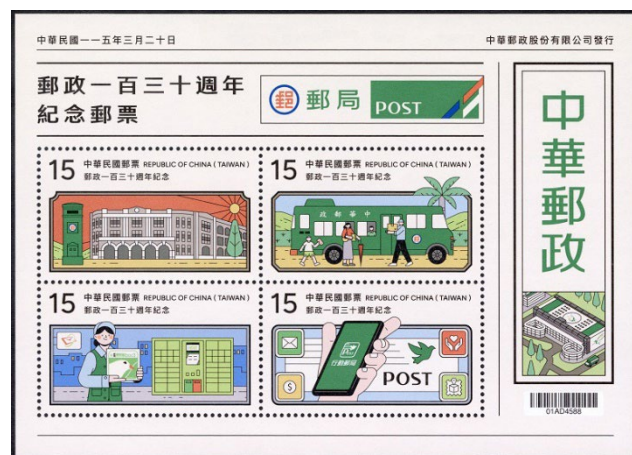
中華民國一一五年三月二十日

中華郵政股份有限公司發行

郵政一百三十週年紀念郵票

郵局 POST

中華郵政

15 中華民國郵票 REPUBLIC OF CHINA (TAIWAN) 郵政一百三十週年紀念

15 中華民國郵票 REPUBLIC OF CHINA (TAIWAN) 郵政一百三十週年紀念

中華郵政

15 中華民國郵票 REPUBLIC OF CHINA (TAIWAN) 郵政一百三十週年紀念

15 中華民國郵票 REPUBLIC OF CHINA (TAIWAN) 郵政一百三十週年紀念

行動郵局

POST

01AD4588